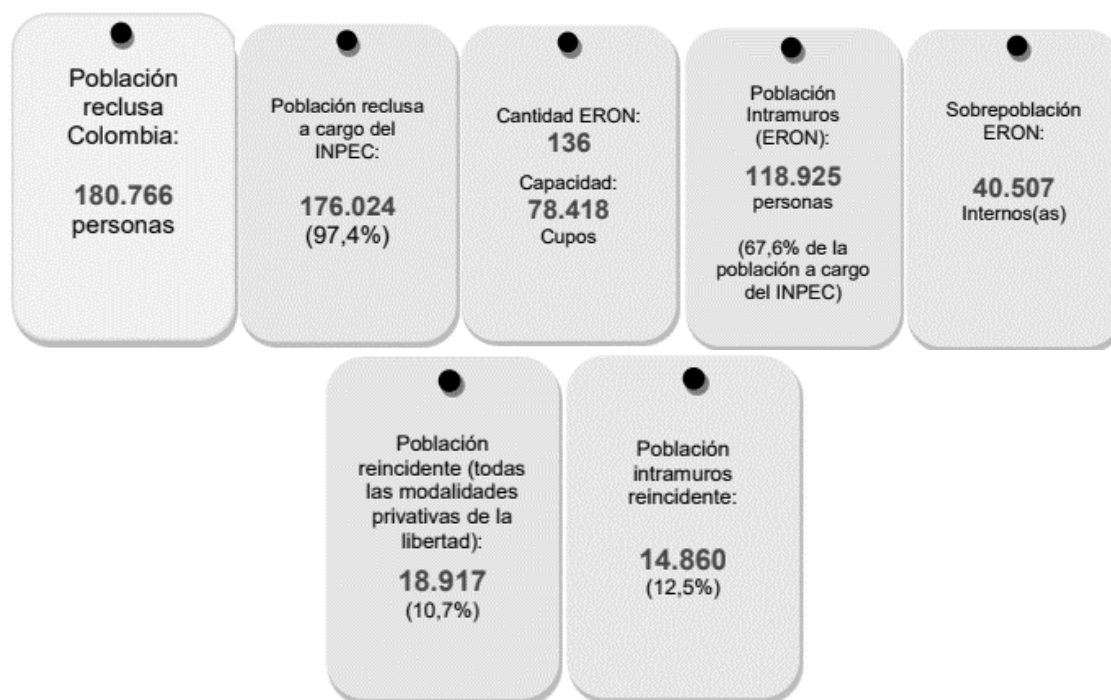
Población reclusa Colombia:

180.766 personas

Población reclusa a cargo del INPEC:

176.024 (97,4%)

Cantidad ERON: 136

Capacidad: 78.418 Cupos

Población Intramuros (ERON):

118.925 personas

(67,6% de la población a cargo del INPEC)

Sobrepoblación ERON:

40.507 Internos(as)

Población reincidente (todas las modalidades privativas de la libertad):

18.917 (10,7%)

Población intramuros reincidente:

14.860 (12,5%)